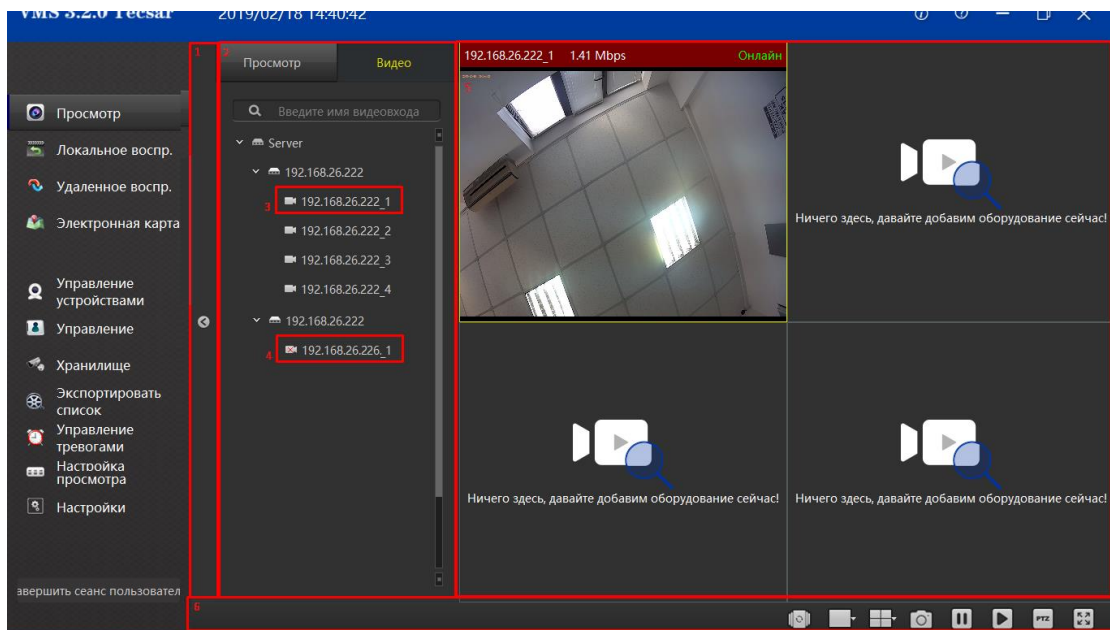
VMS 3.2.0 Tecsar 2019/02/18 14:40:42

1

2

Просмотр

Видео

Введите имя видеовхода

Server

192.168.26.222

3 192.168.26.222_1

192.168.26.222_2

192.168.26.222_3

192.168.26.222_4

192.168.26.222

4 192.168.26.226_1

Просмотр

Локальное воспр.

Удаленное воспр.

Электронная карта

Управление устройствами

Управление

Хранилище

Экспортировать список

Управление тревогами

Настройка просмотра

Настройки

авершить сеанс пользовател

192.168.26.222_1 1.41 Mbps Онлайн

5

Ничего здесь, давайте добавим оборудование сейчас!

Ничего здесь, давайте добавим оборудование сейчас!

Ничего здесь, давайте добавим оборудование сейчас!

6

PTZ